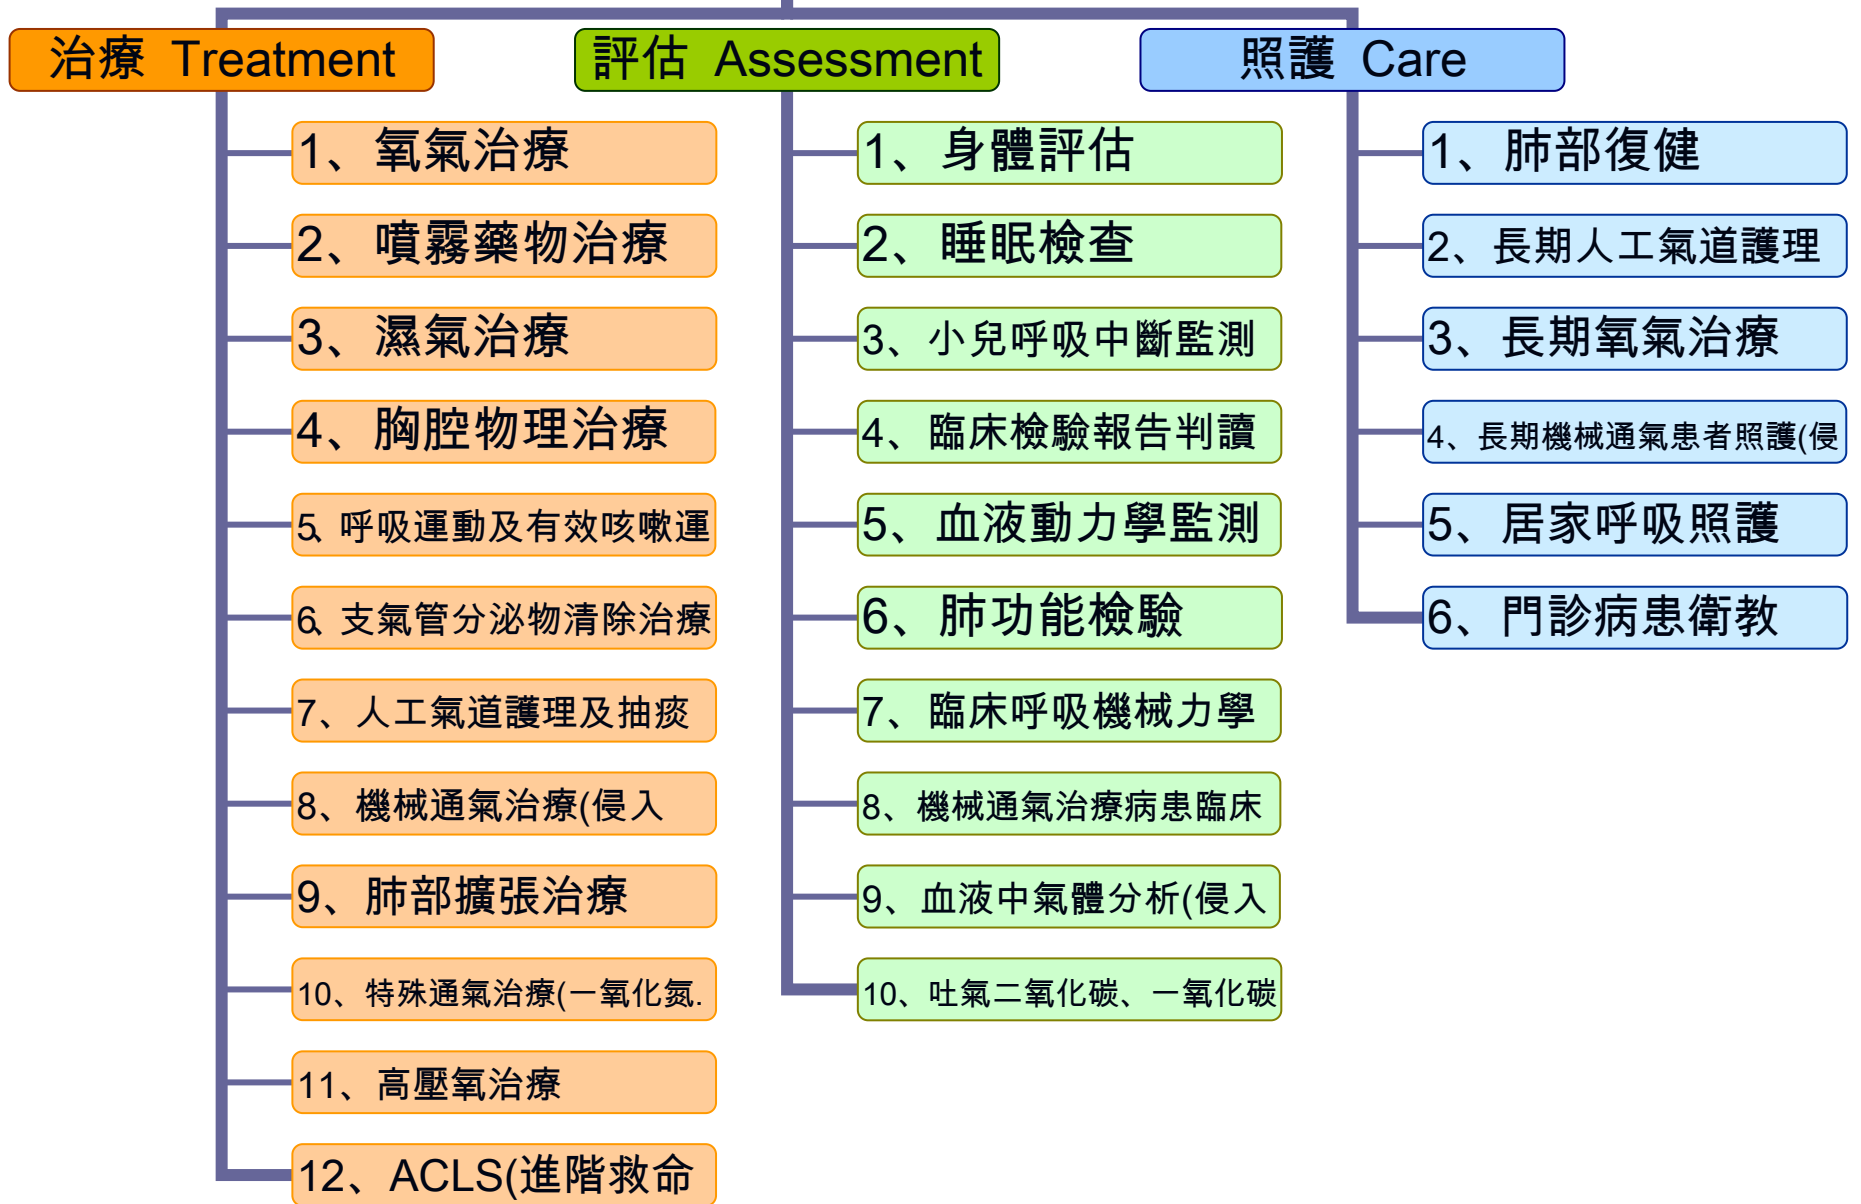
治療 Treatment

1、氧氣治療

2、噴霧藥物治療

3、濕氣治療

4、胸腔物理治療

5、呼吸運動及有效咳嗽運

6、支氣管分泌物清除治療

7、人工氣道護理及抽痰

8、機械通氣治療(侵入

9、肺部擴張治療

10、特殊通氣治療(一氧化氮.

11、高壓氧治療

12、ACLS(進階救命

評估 Assessment

1、身體評估

2、睡眠檢查

3、小兒呼吸中斷監測

4、臨床檢驗報告判讀

5、血液動力學監測

6、肺功能檢驗

7、臨床呼吸機械力學

8、機械通氣治療病患臨床

9、血液中氣體分析(侵入

10、吐氣二氧化碳、一氧化碳

照護 Care

1、肺部復健

2、長期人工氣道護理

3、長期氧氣治療

4、長期機械通氣患者照護(侵

5、居家呼吸照護

6、門診病患衛教